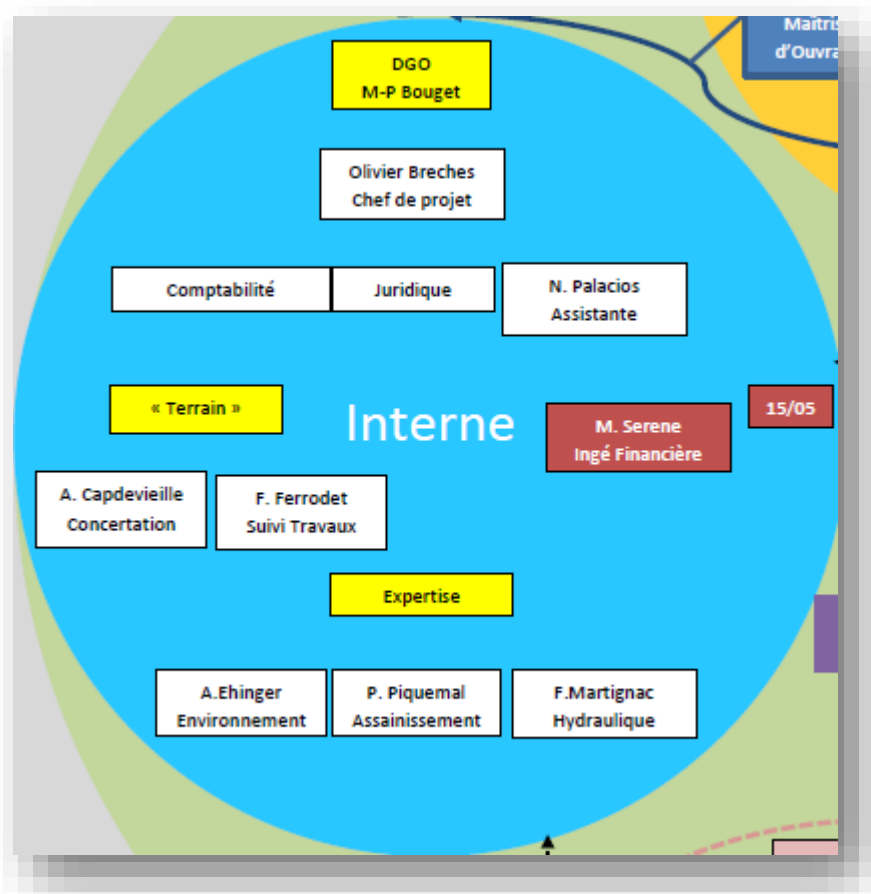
Maîtris
d'Ouvra

DGO
M-P Bouget

Olivier Breches
Chef de projet

Comptabilité

Juridique

N. Palacios
Assistante

« Terrain »

Interne

M. Serene
Ingé Financière

15/05

A. Capdevieille
Concertation

F. Ferrodet
Suivi Travaux

Expertise

A.Ehinger
Environnement

P. Piquemal
Assainissement

F.Martignac
Hydraulique